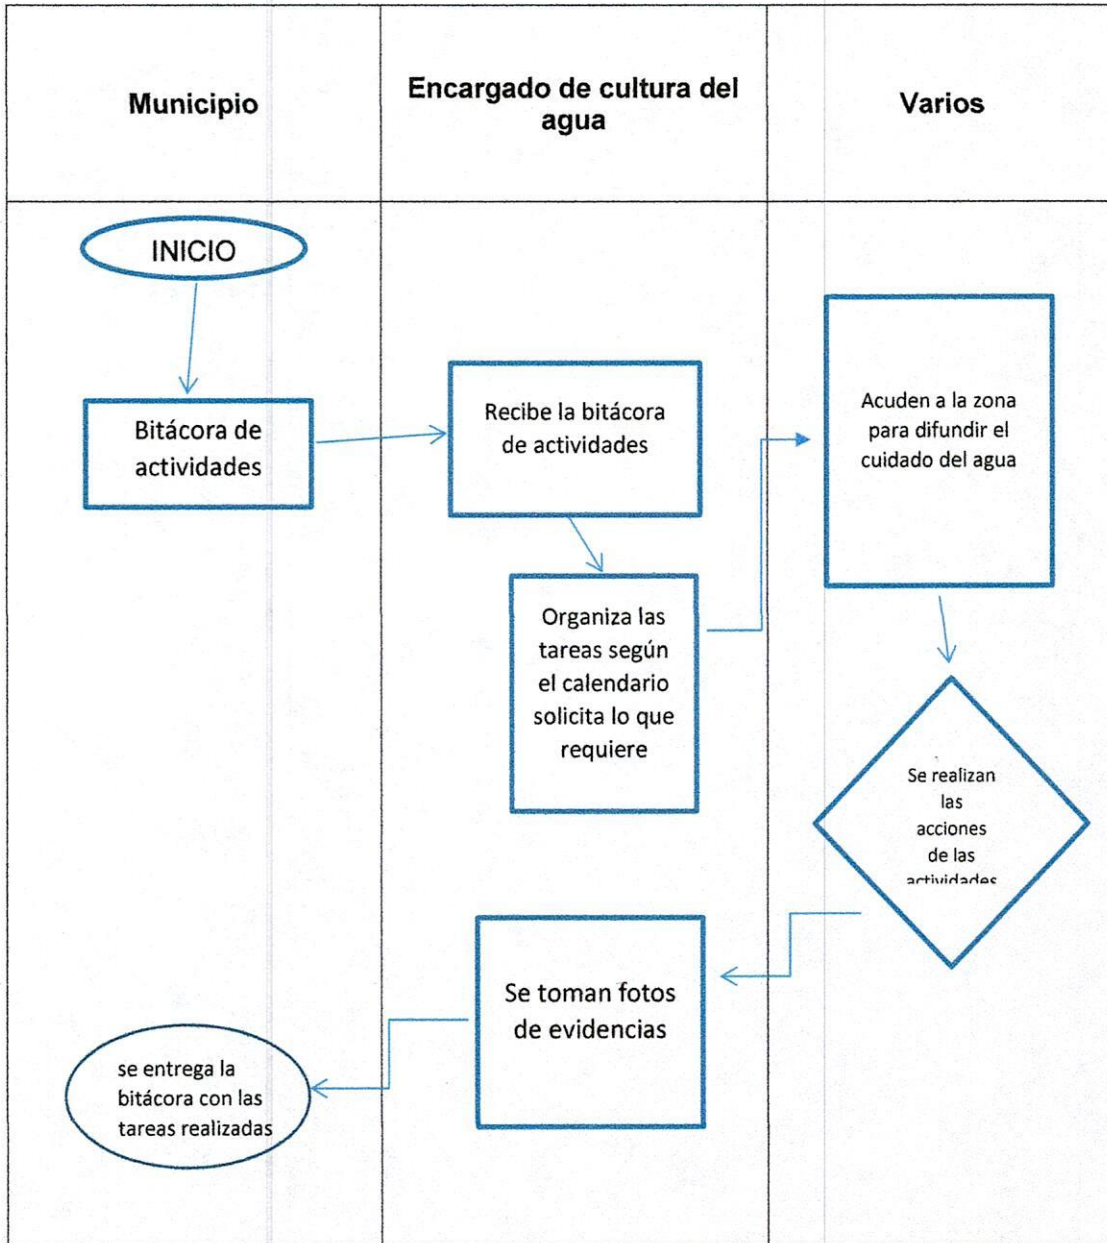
| Municipio | Encargado de cultura del agua | Varios |
|---|---|---|

INICIO

Bitácora de actividades

Recibe la bitácora de actividades

Organiza las tareas según el calendario solicita lo que requiere

Acuden a la zona para difundir el cuidado del agua

Se realizan las acciones de las actividades

Se toman fotos de evidencias

se entrega la bitácora con las tareas realizadas